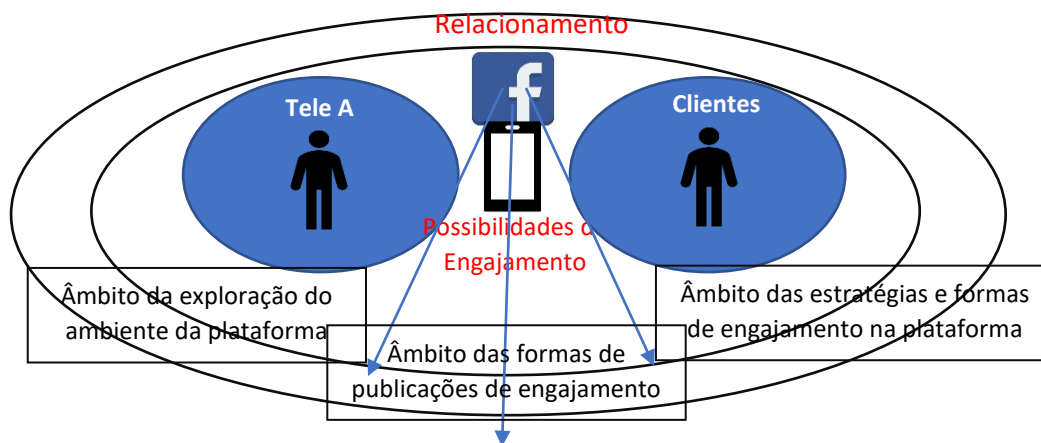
Relacionamento

Tele A

Clientes

Possibilidades d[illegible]
Engajamento

Âmbito da exploração do ambiente da plataforma

Âmbito das estratégias e formas de engajamento na plataforma

Âmbito das formas de publicações de engajamento